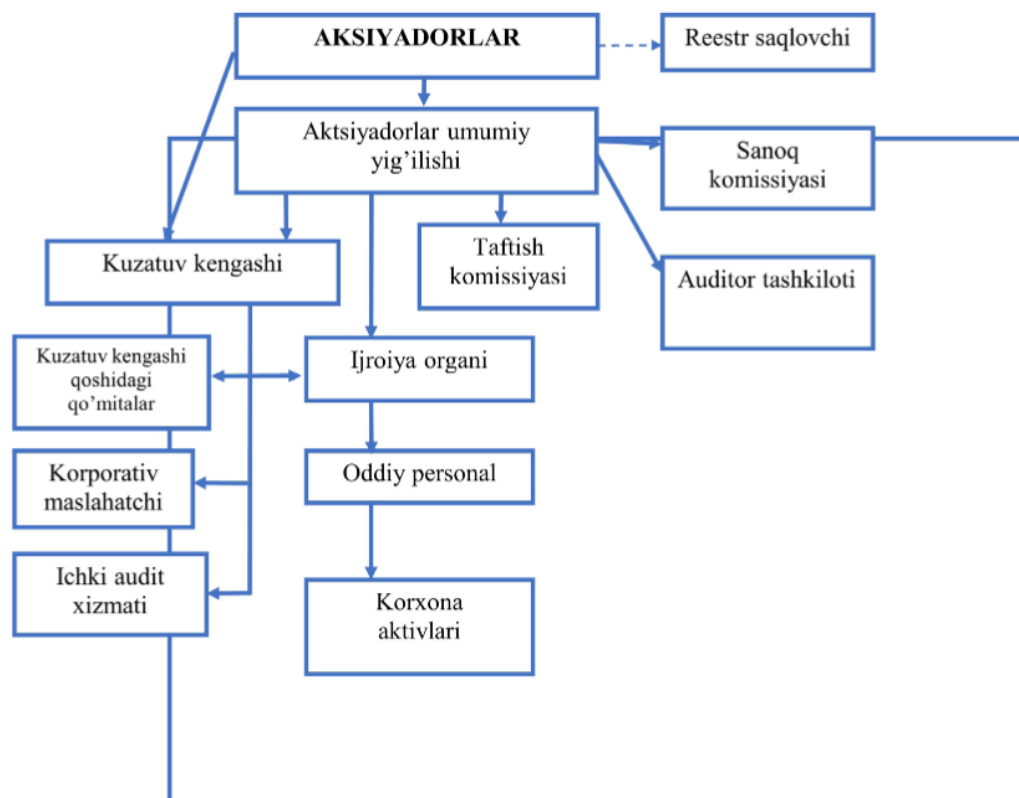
AKSIYADORLAR

Reestr saqlovchi

Aktsiyadorlar umumiy yig'ilishi

Sanoq komissiyasi

Kuzatuv kengashi

Taftish komissiyasi

Auditor tashkiloti

Kuzatuv kengashi qoshidagi qo'mitalar

Ijroiya organi

Korporativ maslahatchi

Oddiy personal

Ichki audit xizmati

Korxona aktivlari